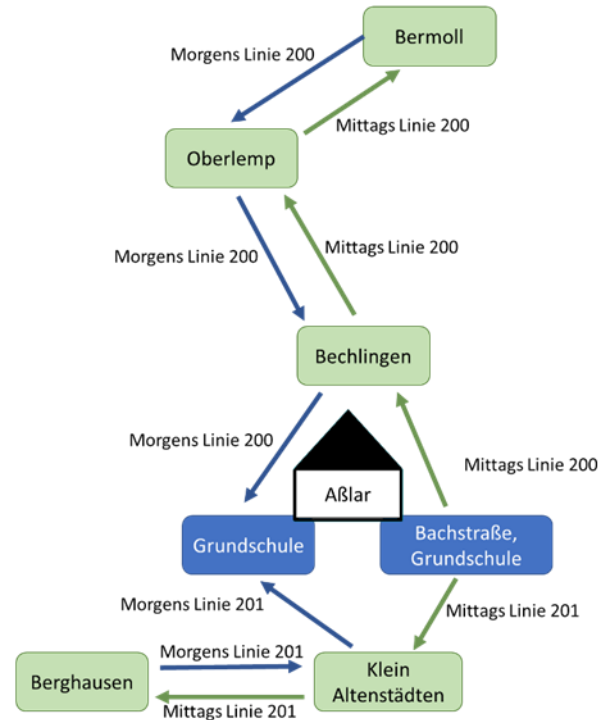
Bermoll

Morgens Linie 200

Mittags Linie 200

Oberlemp

Morgens Linie 200

Mittags Linie 200

Bechlingen

Morgens Linie 200

Mittags Linie 200

Aßlar

Grundschule

Bachstraße, Grundschule

Morgens Linie 201

Mittags Linie 201

Morgens Linie 201

Berghausen

Klein Altenstädten

Mittags Linie 201